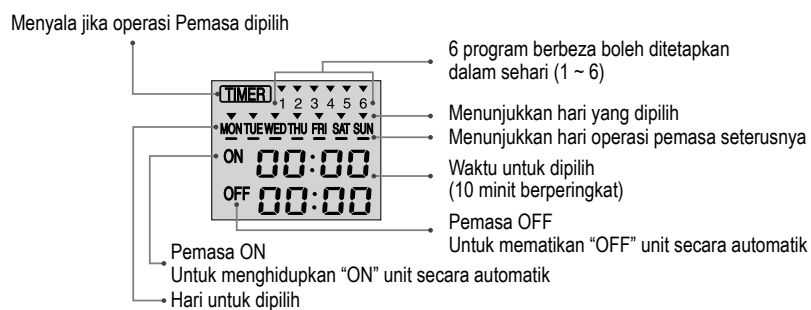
Menyala jika operasi Pemasa dipilih

6 program berbeza boleh ditetapkan dalam sehari (1 ~ 6)

TIMER 1 2 3 4 5 6

Menunjukkan hari yang dipilih

MON TUE WED THU FRI SAT SUN

Menunjukkan hari operasi pemasa seterusnya

ON 00:00

Waktu untuk dipilih
(10 minit berperingkat)

OFF 00:00

Pemasa OFF
Untuk mematikan “OFF” unit secara automatik

Pemasa ON
Untuk menghidupkan “ON” unit secara automatik

Hari untuk dipilih